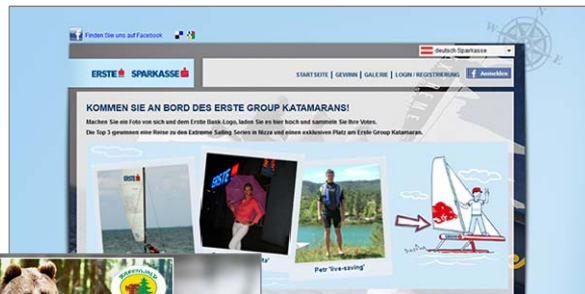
Finden Sie uns auf Facebook

deutsch Sparkasse

ERSTE SPARKASSE

STARTSEITE | GEWINN | GALERIE | LOGIN / REGISTRIERUNG Anmelden

KOMMEN SIE AN BORD DES ERSTE GROUP KATAMARANS!

Machen Sie ein Foto von sich und dem Erste Bank-Logo, laden Sie es hier hoch und sammeln Sie Ihre Votes.
Die Top 3 gewinnen eine Reise zu den Extreme Sailing Series in Nizza und einen exklusiven Platz am Erste Group Katamaran.

ERSTE

ERSTE

Petr 'live-saving'